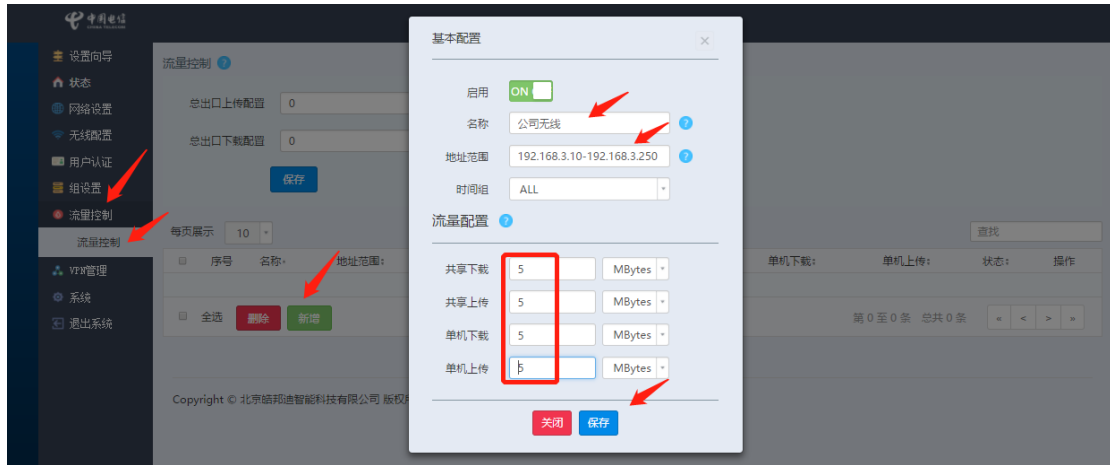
中国电信

设置向导
状态
网络设置
无线配置
用户认证
组设置
流量控制
流量控制
VPN管理
系统
退出系统

流量控制

总出口上传配置 0
总出口下载配置 0
保存

每页展示 10

| 序号 | 名称 | 地址范围 | 单机下载 | 单机上传 | 状态 | 操作 |
|---|---|---|---|---|---|---|

全选 删除 新增

第 0 至 0 条 总共 0 条 « < > »

Copyright © 北京瞻邦通智能科技有限公司 版权

基本配置 ×

启用 ON
名称 公司无线
地址范围 192.168.3.10-192.168.3.250
时间组 ALL

流量配置

共享下载 5 MBytes
共享上传 5 MBytes
单机下载 5 MBytes
单机上传 5 MBytes

关闭 保存

查找